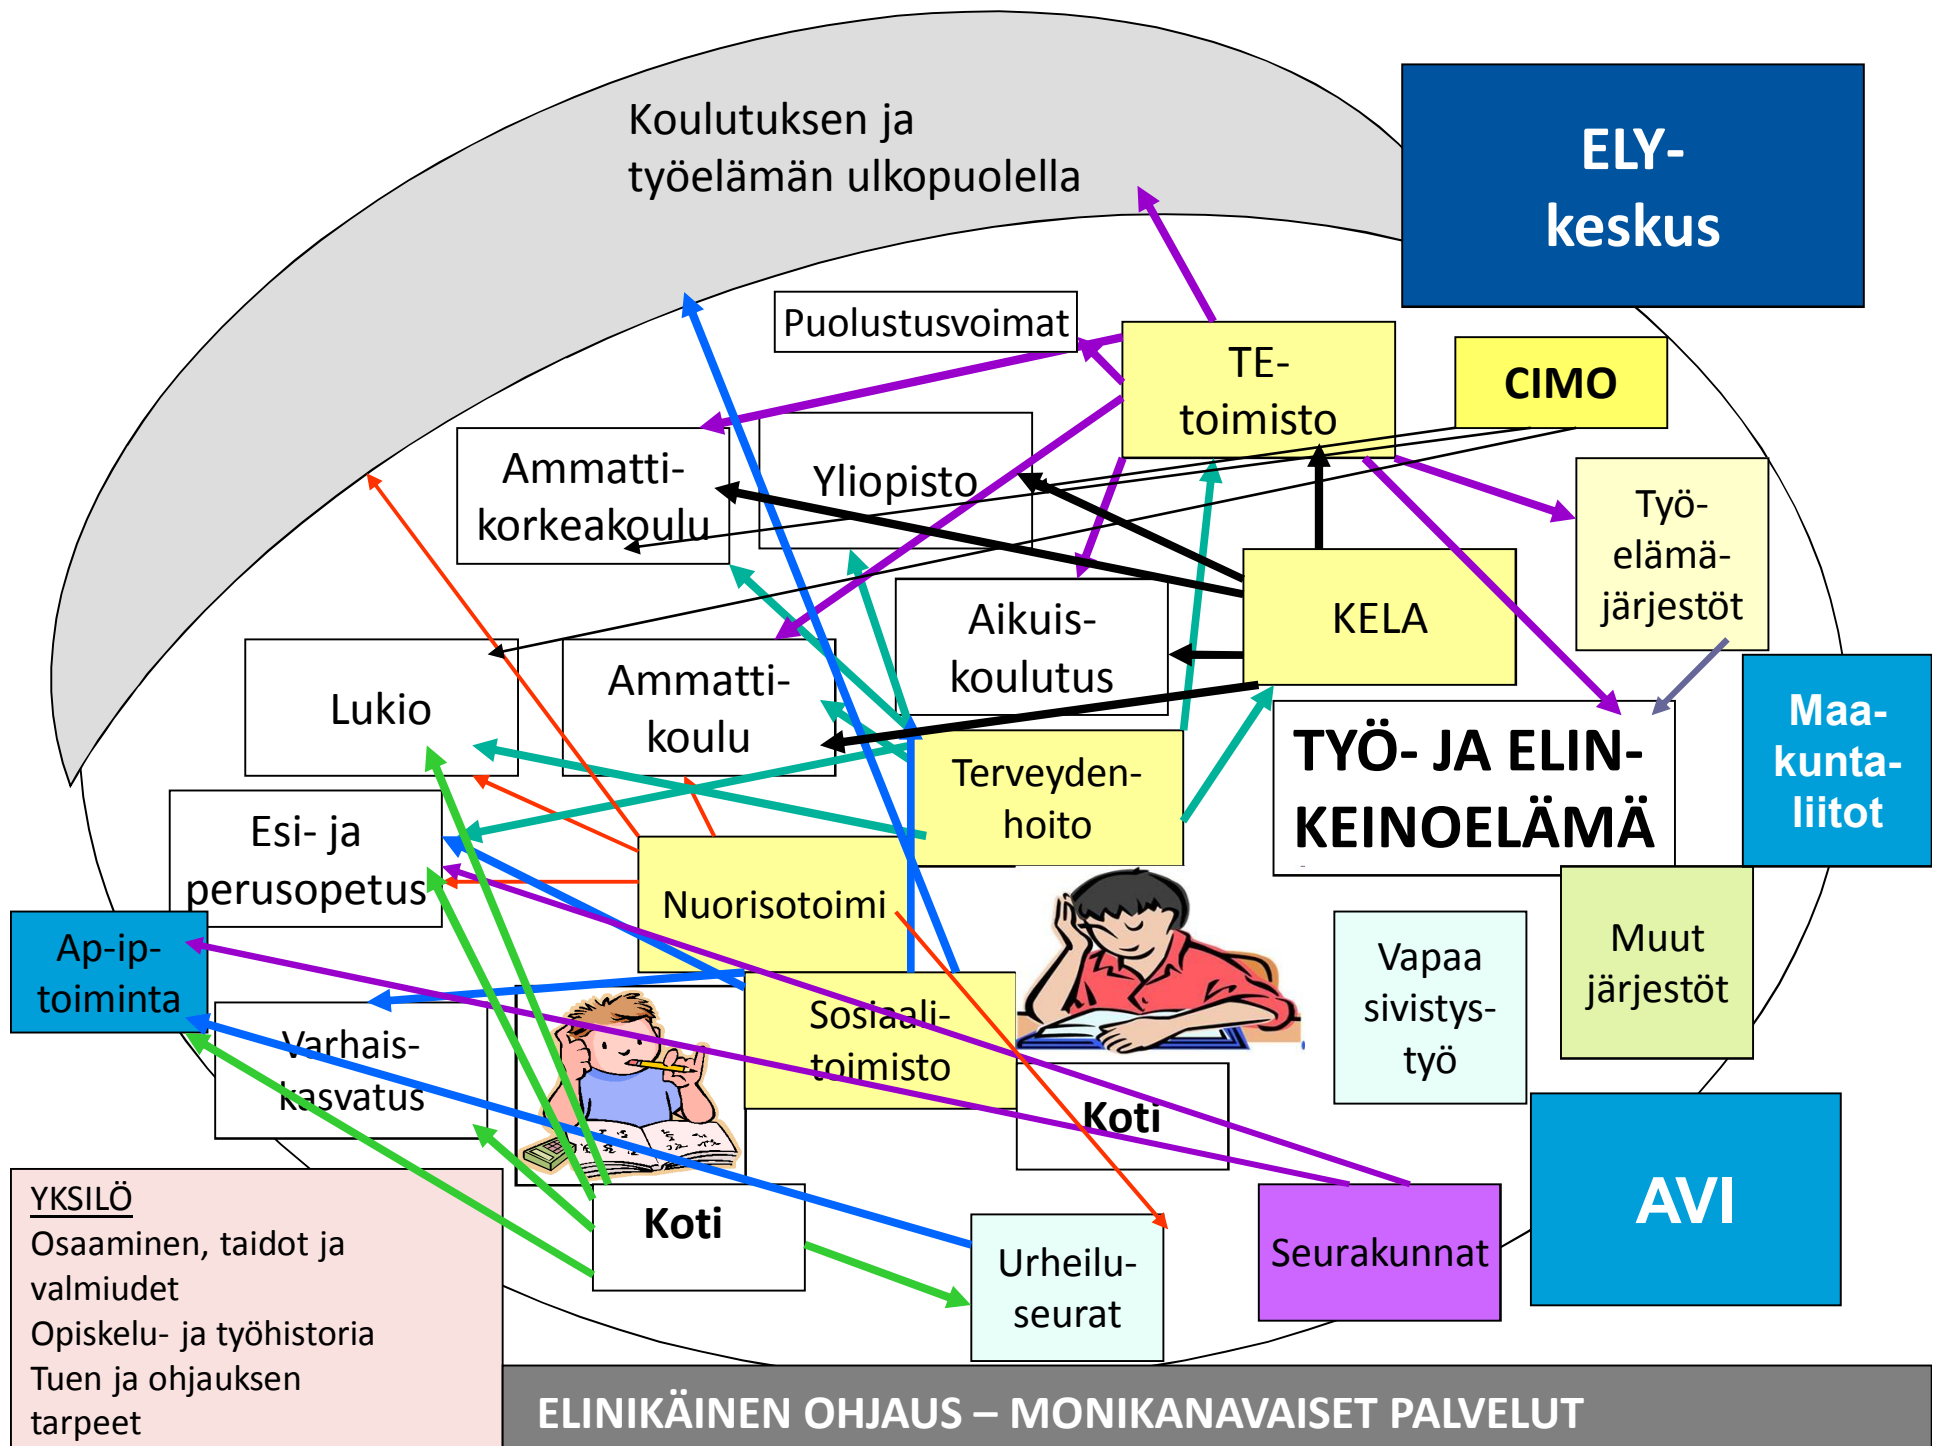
Koulutuksen ja työelämän ulkopuolella

ELY-keskus

Puolustusvoimat

TE-toimisto

CIMO

Ammatti-korkeakoulu

Yliopisto

Työ-elämä-järjestöt

KELA

Aikuis-koulutus

Lukio

Ammatti-koulu

Terveyden-hoito

TYÖ- JA ELIN-KEINOELÄMÄ

Maa-kunta-liitot

Esi- ja perusopetus

Nuorisotoimi

Ap-ip-toiminta

Sosiaali-toimisto

Vapaa sivistys-työ

Muut järjestöt

Varhais-kasvatus

Koti

Koti

AVI

Urheilu-seurat

Seurakunnat

YKSILÖ
Osaaminen, taidot ja valmiudet
Opiskelu- ja työhistoria
Tuen ja ohjauksen tarpeet

ELINIKÄINEN OHJAUS – MONIKANAVAISET PALVELUT